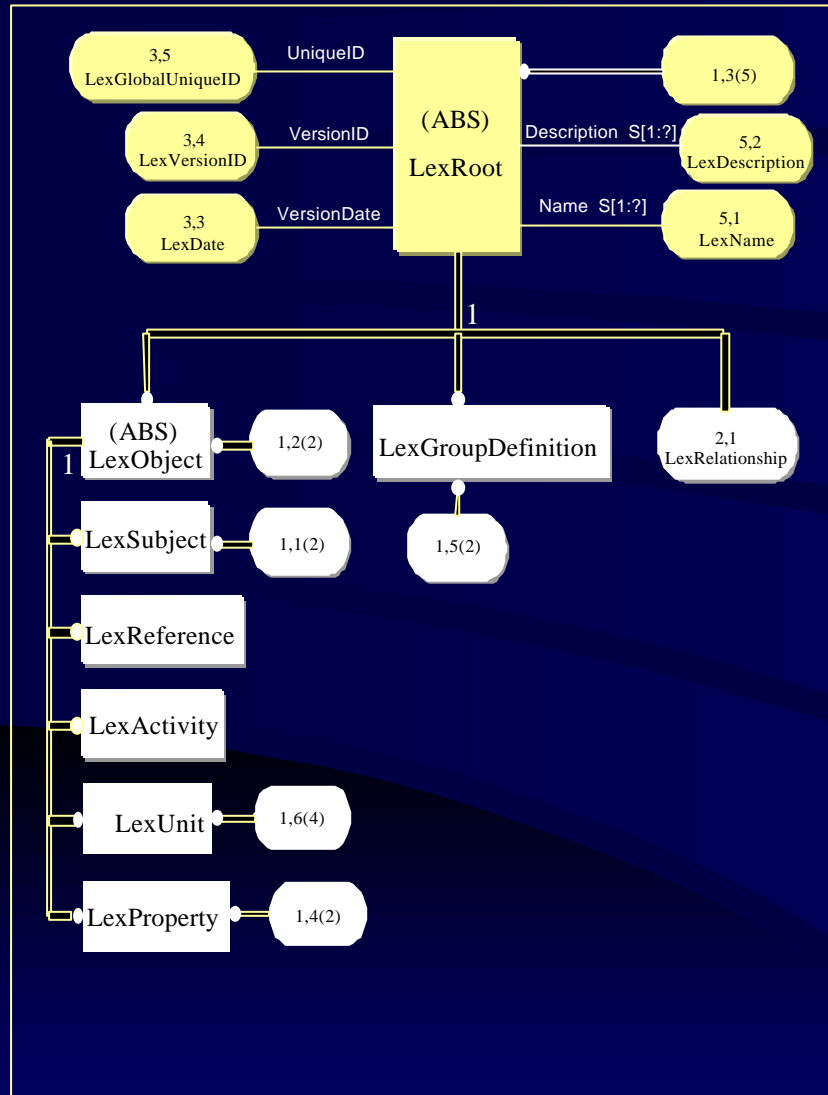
3,5
LexGlobalUniqueID

UniqueID

(ABS)
LexRoot

1,3(5)

3,4
LexVersionID

VersionID

Description S[1:?]

5,2
LexDescription

3,3
LexDate

VersionDate

Name S[1:?]

5,1
LexName

1

(ABS)
LexObject

1

1,2(2)

LexGroupDefinition

2,1
LexRelationship

LexSubject

1,1(2)

1,5(2)

LexReference

LexActivity

LexUnit

1,6(4)

LexProperty

1,4(2)